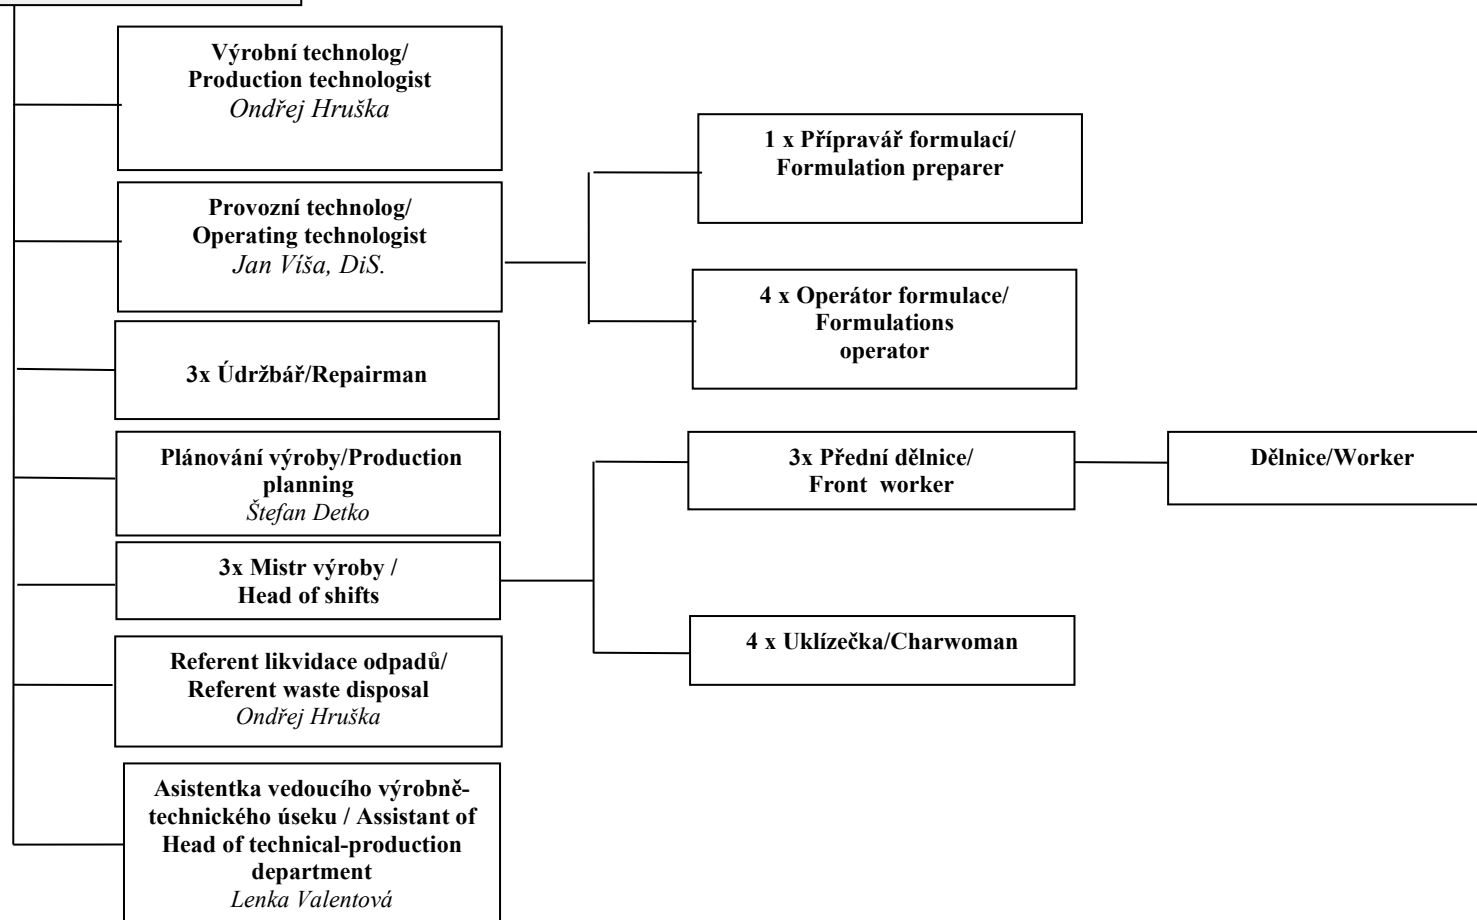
Výrobní technolog/
Production technologist
Ondřej Hruška

Provozní technolog/
Operating technologist
Jan Víša, DiS.

3x Údržbář/Repairman

Plánování výroby/Production planning
Štefan Detko

3x Mistr výroby /
Head of shifts

Referent likvidace odpadů/
Referent waste disposal
Ondřej Hruška

Asistentka vedoucího výrobně-technického úseku / Assistant of Head of technical-production department
Lenka Valentová

1 x Přípravář formulací/
Formulation preparer

4 x Operátor formulace/
Formulations operator

3x Přední dělnice/
Front worker

4 x Uklízečka/Charwoman

Dělnice/Worker